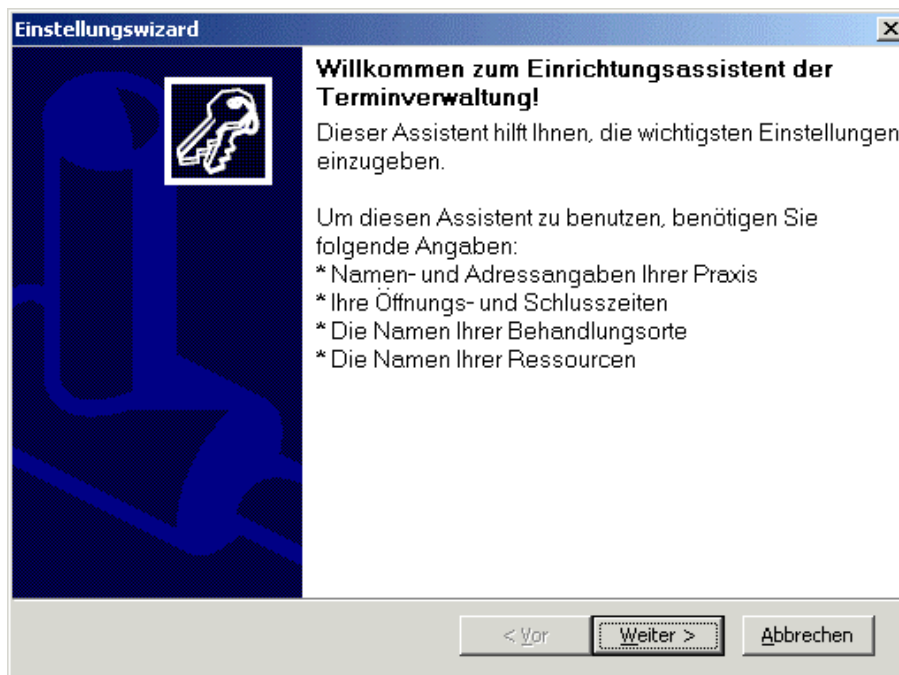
Einstellungswizard

Willkommen zum Einrichtungsassistent der Terminverwaltung!

Dieser Assistent hilft Ihnen, die wichtigsten Einstellungen einzugeben.

Um diesen Assistent zu benutzen, benötigen Sie folgende Angaben:
* Namen- und Adressangaben Ihrer Praxis
* Ihre Öffnungs- und Schlusszeiten
* Die Namen Ihrer Behandlungsorte
* Die Namen Ihrer Ressourcen

< Vor
Weiter >
Abbrechen